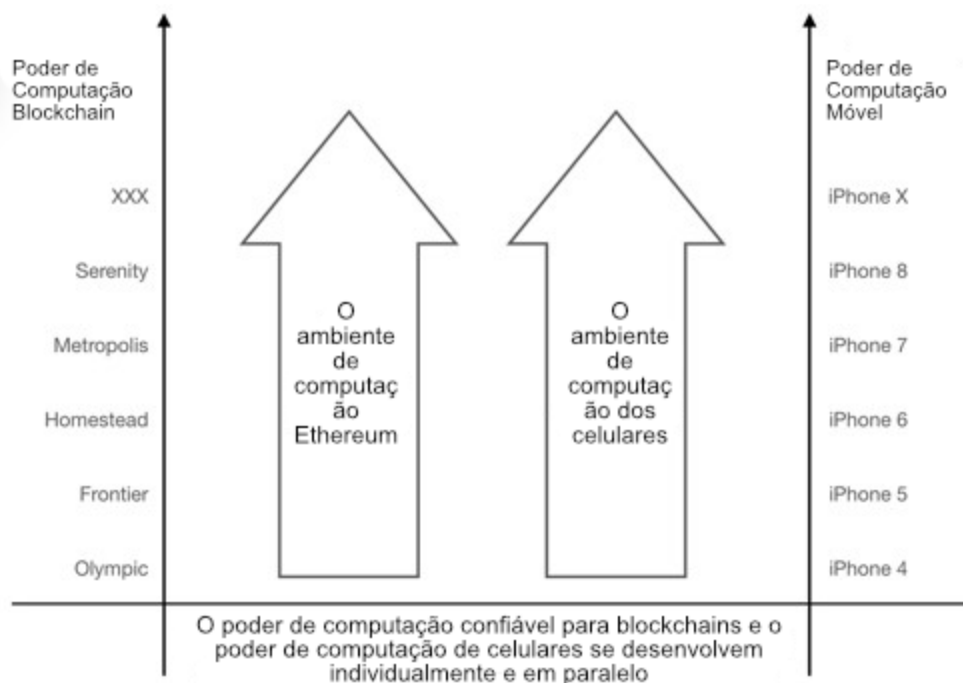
Poder de Computação Blockchain

XXX

Serenity

Metropolis

Homestead

Frontier

Olympic

O ambiente de computação Ethereum

O ambiente de computação dos celulares

Poder de Computação Móvel

iPhone X

iPhone 8

iPhone 7

iPhone 6

iPhone 5

iPhone 4

O poder de computação confiável para blockchains e o poder de computação de celulares se desenvolvem individualmente e em paralelo